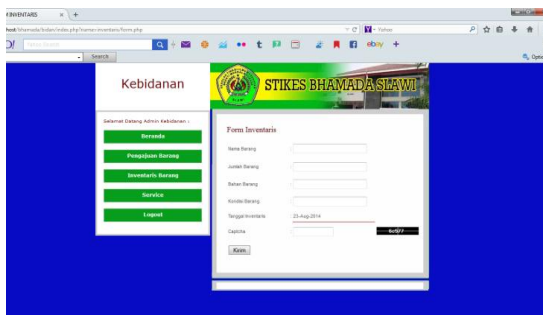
INVENTARIS × +

host/bhamada/bidan/index.php?name=inventaris/form.php

Yahoo

Search

ebay

Opti

Kebidanan

STIKES BHAMADA SLAWI

Selamat Datang Admin Kebidanan :

Beranda

Pengajuan Barang

Inventaris Barang

Service

Logout

Form Inventaris

Nama Barang

Jumlah Barang

Bahan Barang

Kondisi Barang

Tanggal Inventaris 23-Aug-2014

Captcha 6d577

Kirim